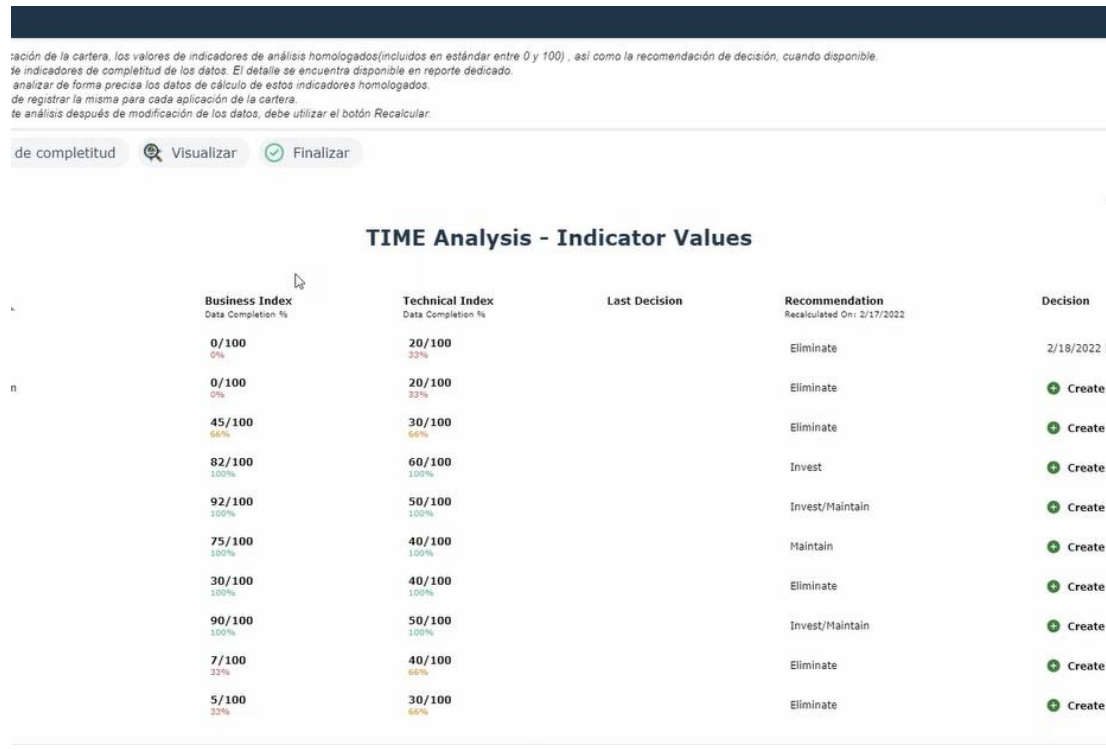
:cación de la cartera, los valores de indicadores de análisis homologados(incluidos en estándar entre 0 y 100) , así como la recomendación de decisión, cuando disponible.
de indicadores de completitud de los datos. El detalle se encuentra disponible en reporte dedicado.
analizar de forma precisa los datos de cálculo de estos indicadores homologados.
de registrar la misma para cada aplicación de la cartera.
te análisis después de modificación de los datos, debe utilizar el botón Recalcular.

de completitud Visualizar Finalizar

TIME Analysis - Indicator Values

| | Business Index Data Completion % | Technical Index Data Completion % | Last Decision | Recommendation Recalculated On: 2/17/2022 | Decision |
|---|---|---|---|---|---|
| | 0/100 0% | 20/100 33% | | Eliminate | 2/18/2022 |
| n | 0/100 0% | 20/100 33% | | Eliminate | Create |
| | 45/100 66% | 30/100 66% | | Eliminate | Create |
| | 82/100 100% | 60/100 100% | | Invest | Create |
| | 92/100 100% | 50/100 100% | | Invest/Maintain | Create |
| | 75/100 100% | 40/100 100% | | Maintain | Create |
| | 30/100 100% | 40/100 100% | | Eliminate | Create |
| | 90/100 100% | 50/100 100% | | Invest/Maintain | Create |
| | 7/100 33% | 40/100 66% | | Eliminate | Create |
| | 5/100 33% | 30/100 66% | | Eliminate | Create |